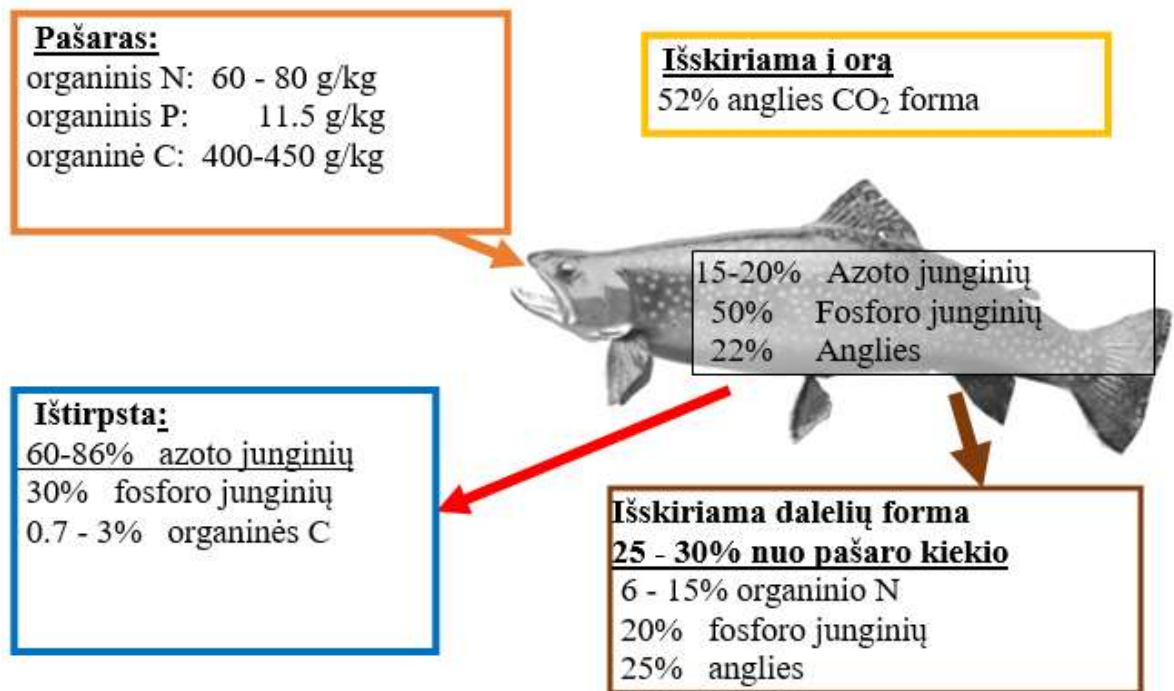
Pašaras:
organinis N: 60 - 80 g/kg
organinis P: 11.5 g/kg
organinė C: 400-450 g/kg

Išskiriama į orą
52% anglies $CO_2$ forma

15-20% Azoto junginių
50% Fosforo junginių
22% Anglies

Ištirpsta:
60-86% azoto junginių
30% fosforo junginių
0.7 - 3% organinės C

Išskiriama dalelių forma
25 - 30% nuo pašaro kiekio
6 - 15% organinio N
20% fosforo junginių
25% anglies